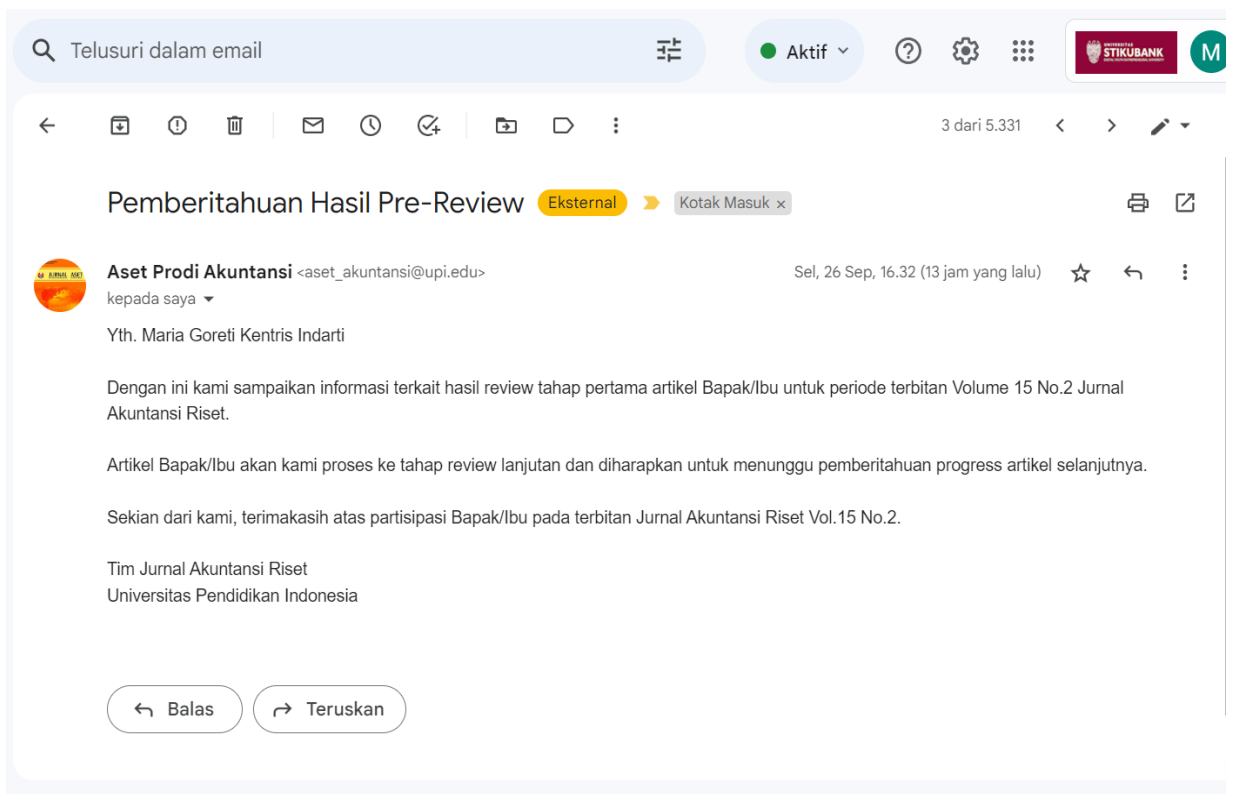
Telusuri dalam email

Aktif

UNIVERSITAS STIKUBANK

M

3 dari 5.331

Pemberitahuan Hasil Pre-Review Eksternal Kotak Masuk ×

JURNAL ASET

Aset Prodi Akuntansi <aset_akuntansi@upi.edu>

kepada saya

Sel, 26 Sep, 16.32 (13 jam yang lalu)

Yth. Maria Goreti Kentris Indarti

Dengan ini kami sampaikan informasi terkait hasil review tahap pertama artikel Bapak/Ibu untuk periode terbitan Volume 15 No.2 Jurnal Akuntansi Riset.

Artikel Bapak/Ibu akan kami proses ke tahap review lanjutan dan diharapkan untuk menunggu pemberitahuan progress artikel selanjutnya.

Sekian dari kami, terimakasih atas partisipasi Bapak/Ibu pada terbitan Jurnal Akuntansi Riset Vol.15 No.2.

Tim Jurnal Akuntansi Riset
Universitas Pendidikan Indonesia

Balas

Teruskan